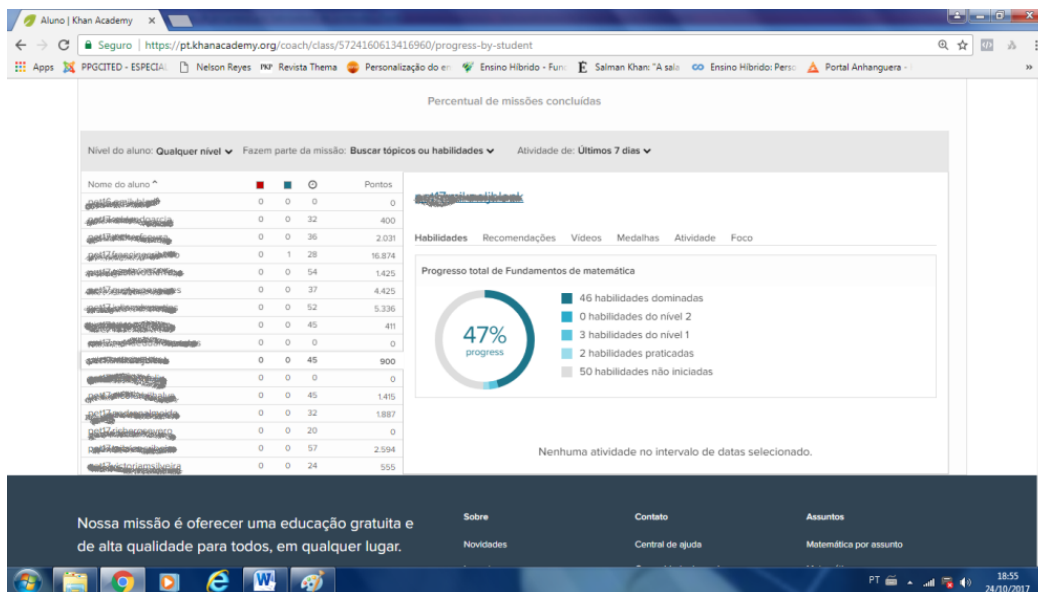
Aluno | Khan Academy ×

Seguro | https://pt.khanacademy.org/coach/class/5724160613416960/progress-by-student

Apps PPGCITED - ESPECIAL Nelson Reyes Revista Thema Personalização do en Ensino Híbrido - Func Salman Khan: "A sala Ensino Híbrido: Perso Portal Anhanguera -

Percentual de missões concluídas

Nível do aluno: Qualquer nível Fazem parte da missão: Buscar tópicos ou habilidades Atividade de: Últimos 7 dias

| Nome do aluno ^ | | | | Pontos |
|---|---|---|---|---|
| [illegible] | 0 | 0 | 0 | 0 |
| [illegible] | 0 | 0 | 32 | 400 |
| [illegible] | 0 | 0 | 36 | 2.031 |
| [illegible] | 0 | 1 | 28 | 16.874 |
| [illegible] | 0 | 0 | 54 | 1.425 |
| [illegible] | 0 | 0 | 37 | 4.425 |
| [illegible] | 0 | 0 | 52 | 5.336 |
| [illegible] | 0 | 0 | 45 | 411 |
| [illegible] | 0 | 0 | 0 | 0 |
| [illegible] | 0 | 0 | 45 | 900 |
| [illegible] | 0 | 0 | 0 | 0 |
| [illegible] | 0 | 0 | 45 | 1.415 |
| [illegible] | 0 | 0 | 32 | 1.887 |
| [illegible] | 0 | 0 | 20 | 0 |
| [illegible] | 0 | 0 | 57 | 2.594 |
| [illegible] | 0 | 0 | 24 | 555 |

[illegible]

Habilidades Recomendações Vídeos Medalhas Atividade Foco

Progresso total de Fundamentos de matemática

47%
progress

46 habilidades dominadas
0 habilidades do nível 2
3 habilidades do nível 1
2 habilidades praticadas
50 habilidades não iniciadas

Nenhuma atividade no intervalo de datas selecionado.

Nossa missão é oferecer uma educação gratuita e de alta qualidade para todos, em qualquer lugar.

Sobre
Novidades

Contato
Central de ajuda

Assuntos
Matemática por assunto

PT 18:55 24/10/2017